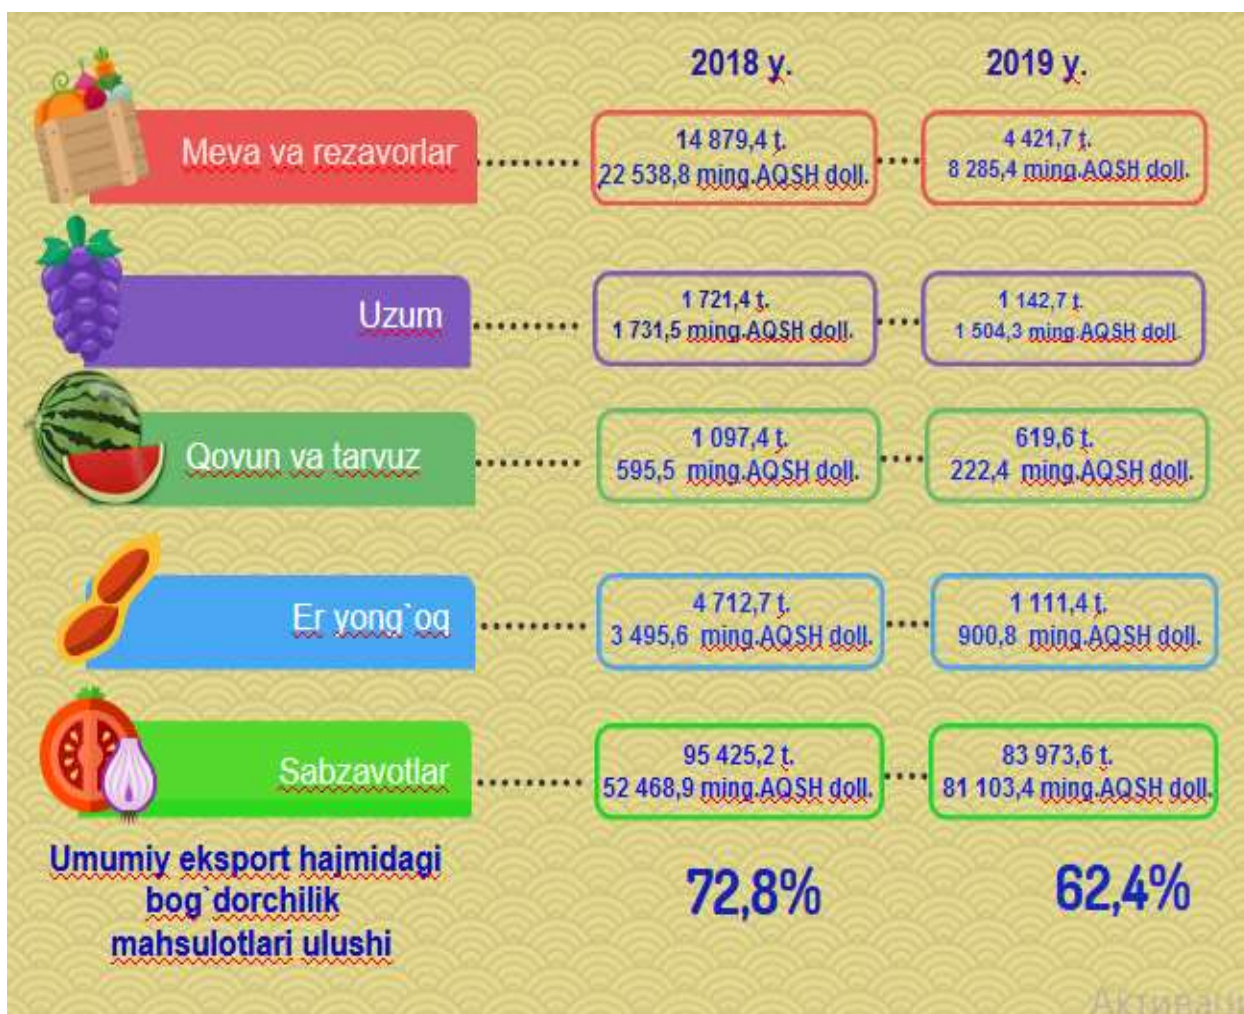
2018 y.

2019 y.

Meva va rezavorlar

14 879,4 t.
22 538,8 ming AQSH doll.

4 421,7 t.
8 285,4 ming AQSH doll.

Uzum

1 721,4 t.
1 731,5 ming AQSH doll.

1 142,7 t.
1 504,3 ming AQSH doll.

Qovun va tarvuz

1 097,4 t.
595,5 ming AQSH doll.

619,6 t.
222,4 ming AQSH doll.

Er yong`oq

4 712,7 t.
3 495,6 ming AQSH doll.

1 111,4 t.
900,8 ming AQSH doll.

Sabzavotlar

95 425,2 t.
52 468,9 ming AQSH doll.

83 973,6 t.
81 103,4 ming AQSH doll.

Umumiy eksport hajmidagi bog`dorchilik mahsulotlari ulushi

72,8%

62,4%

Активаці